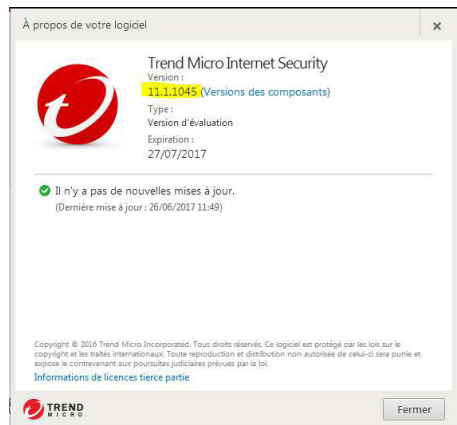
À propos de votre logiciel

×

Trend Micro Internet Security

Version :

11.1.1045 (Versions des composants)

Type :

Version d'évaluation

Expiration :

27/07/2017

Il n'y a pas de nouvelles mises à jour.

(Dernière mise à jour : 26/06/2017 11:49)

Copyright © 2016 Trend Micro Incorporated. Tous droits réservés. Ce logiciel est protégé par les lois sur le copyright et les traités internationaux. Toute reproduction et distribution non autorisée de celui-ci sera punie et expose le contrevenant aux poursuites judiciaires prévues par la loi.

Informations de licences tierce partie

TREND MICRO

Fermer